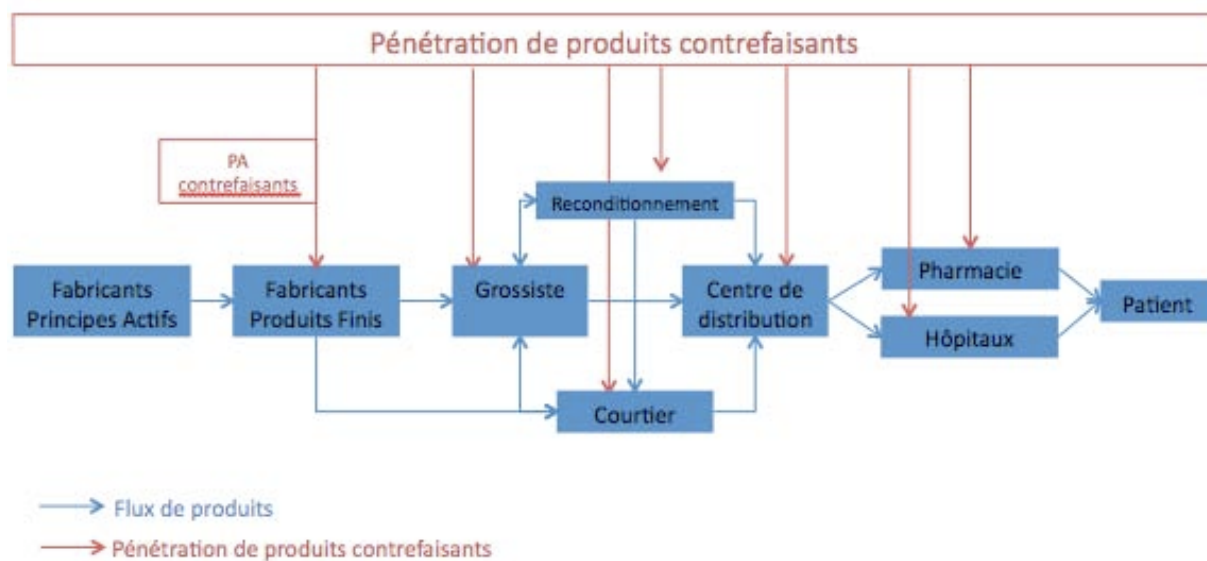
Pénétration de produits contrefaisants

PA contrefaisants

Reconditionnement

Fabricants Principes Actifs

Fabricants Produits Finis

Grossiste

Centre de distribution

Pharmacie

Hôpitaux

Patient

Courtier

Flux de produits

Pénétration de produits contrefaisants